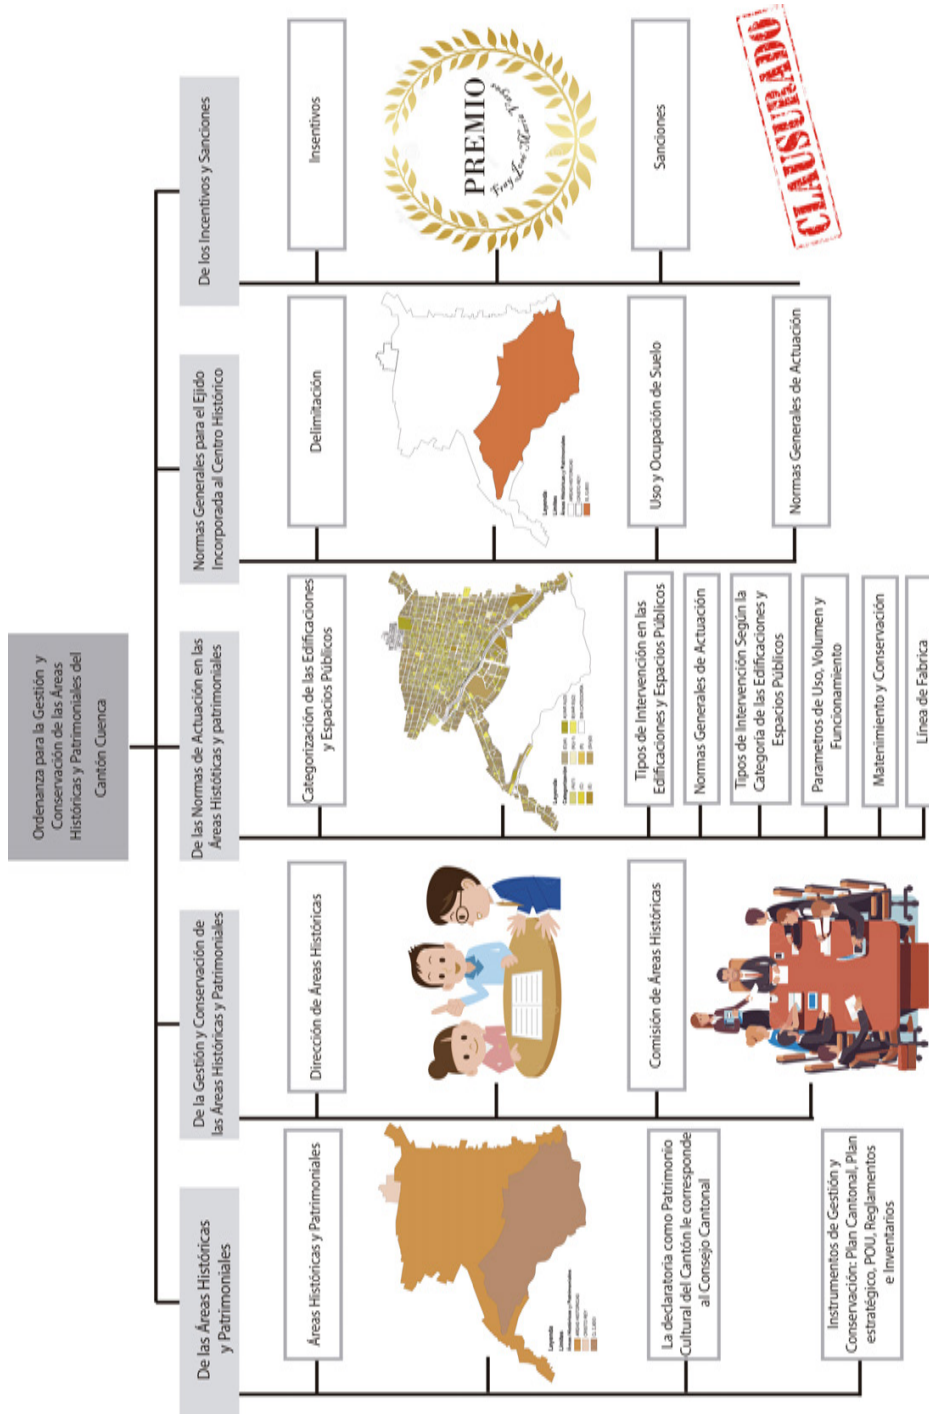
Ordenanza para la Gestión y Conservación de las Áreas Históricas y Patrimoniales del Cantón Cuenca

De las Áreas Históricas y Patrimoniales

Áreas Históricas y Patrimoniales

La declaratoria como Patrimonio Cultural del Cantón le corresponde al Consejo Cantonal

Instrumentos de Gestión y Conservación: Plan Cantonal, Plan estratégico, POU, Reglamentos e Inventarios

De la Gestión y Conservación de las Áreas Históricas y Patrimoniales

Dirección de Áreas Históricas

Comisión de Áreas Históricas

De las Normas de Actuación en las Áreas Históricas y patrimoniales

Categorización de las Edificaciones y Espacios Públicos

Tipos de Intervención en las Edificaciones y Espacios Públicos

Normas Generales de Actuación

Tipos de Intervención Según la Categoria de las Edificaciones y Espacios Públicos

Parametros de Uso, Volumen y Funcionamiento

Matenimiento y Conservación

Línea de Fabrica

Normas Generales para el Ejido Incorporada al Centro Histórico

Delimitación

Uso y Ocupación de Suelo

Normas Generales de Actuación

De los Incentivos y Sanciones

Insentivos

PREMIO
Fray Jose Maria Vargas

Sanciones

CLAUSURADO